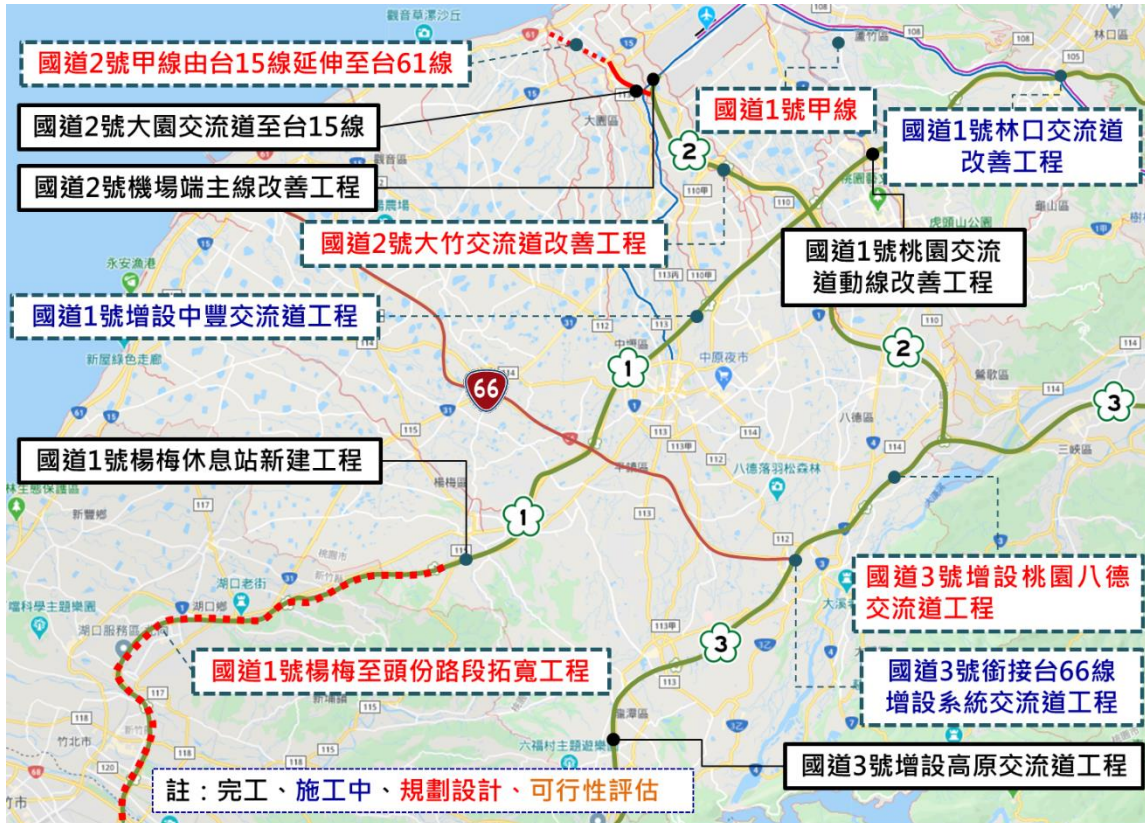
國道2號甲線由台15線延伸至台61線

國道2號大園交流道至台15線

國道2號機場端主線改善工程

國道1號甲線

國道1號林口交流道改善工程

國道2號大竹交流道改善工程

國道1號桃園交流道動線改善工程

國道1號增設中豐交流道工程

國道1號楊梅休息站新建工程

國道3號增設桃園八德交流道工程

國道1號楊梅至頭份路段拓寬工程

國道3號銜接台66線增設系統交流道工程

國道3號增設高原交流道工程

註：完工、施工中、規劃設計、可行性評估

觀音草漯沙丘
蘆竹區
林口區
大園區
觀音區
桃園區
虎頭山公園
龜山區
永安漁港
中壢區
中原夜市
新屋綠色走廊
八德區
鶯歌區
三峽區
平鎮區
八德落羽松森林
楊梅區
新豐鄉
桃園區
湖口老街
大溪區
湖口鄉
湖口服務區
新埔鎮
竹北市
龍潭區
六福村主題遊樂園
1
2
3
66
108
105
15
61
4
31
110
110甲
113丙
112
113
114
115
117
118
68
3乙